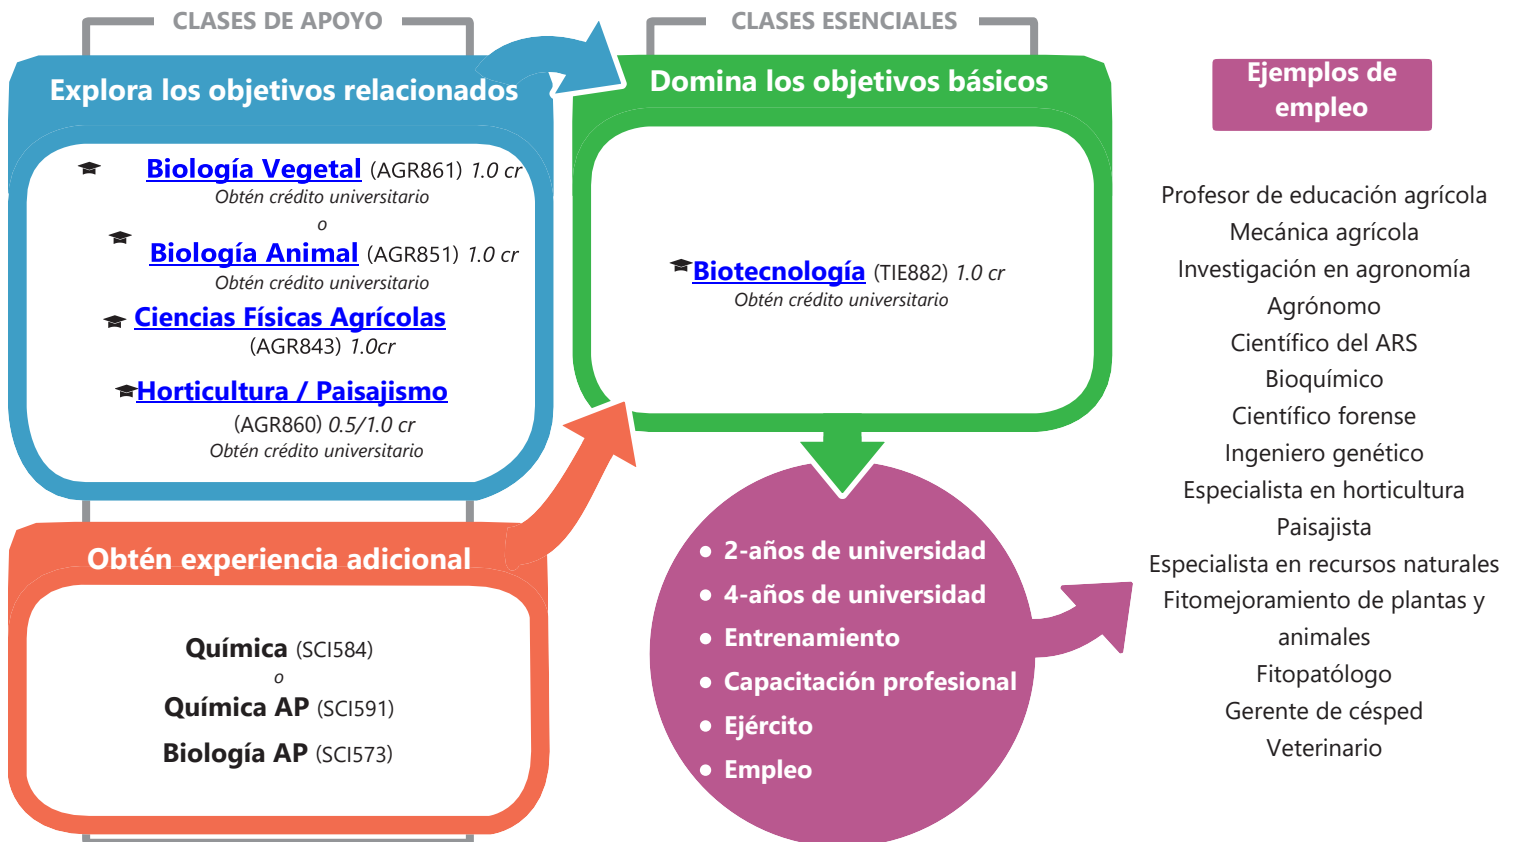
CLASES DE APOYO

Explora los objetivos relacionados

Biología Vegetal (AGR861) *1.0 cr*
*Obtén crédito universitario*
*o*
Biología Animal (AGR851) *1.0 cr*
*Obtén crédito universitario*
Ciencias Físicas Agrícolas
(AGR843) *1.0cr*
Horticultura / Paisajismo
(AGR860) *0.5/1.0 cr*
*Obtén crédito universitario*

Obtén experiencia adicional

**Química** (SCI584)
*o*
**Química AP** (SCI591)
**Biología AP** (SCI573)

CLASES ESENCIALES

Domina los objetivos básicos

Biotecnología (TIE882) *1.0 cr*
*Obtén crédito universitario*

- 2-años de universidad
- 4-años de universidad
- Entrenamiento
- Capacitación profesional
- Ejército
- Empleo

Ejemplos de empleo

Profesor de educación agrícola
Mecánica agrícola
Investigación en agronomía
Agrónomo
Científico del ARS
Bioquímico
Científico forense
Ingeniero genético
Especialista en horticultura
Paisajista
Especialista en recursos naturales
Fitomejoramiento de plantas y animales
Fitopatólogo
Gerente de césped
Veterinario